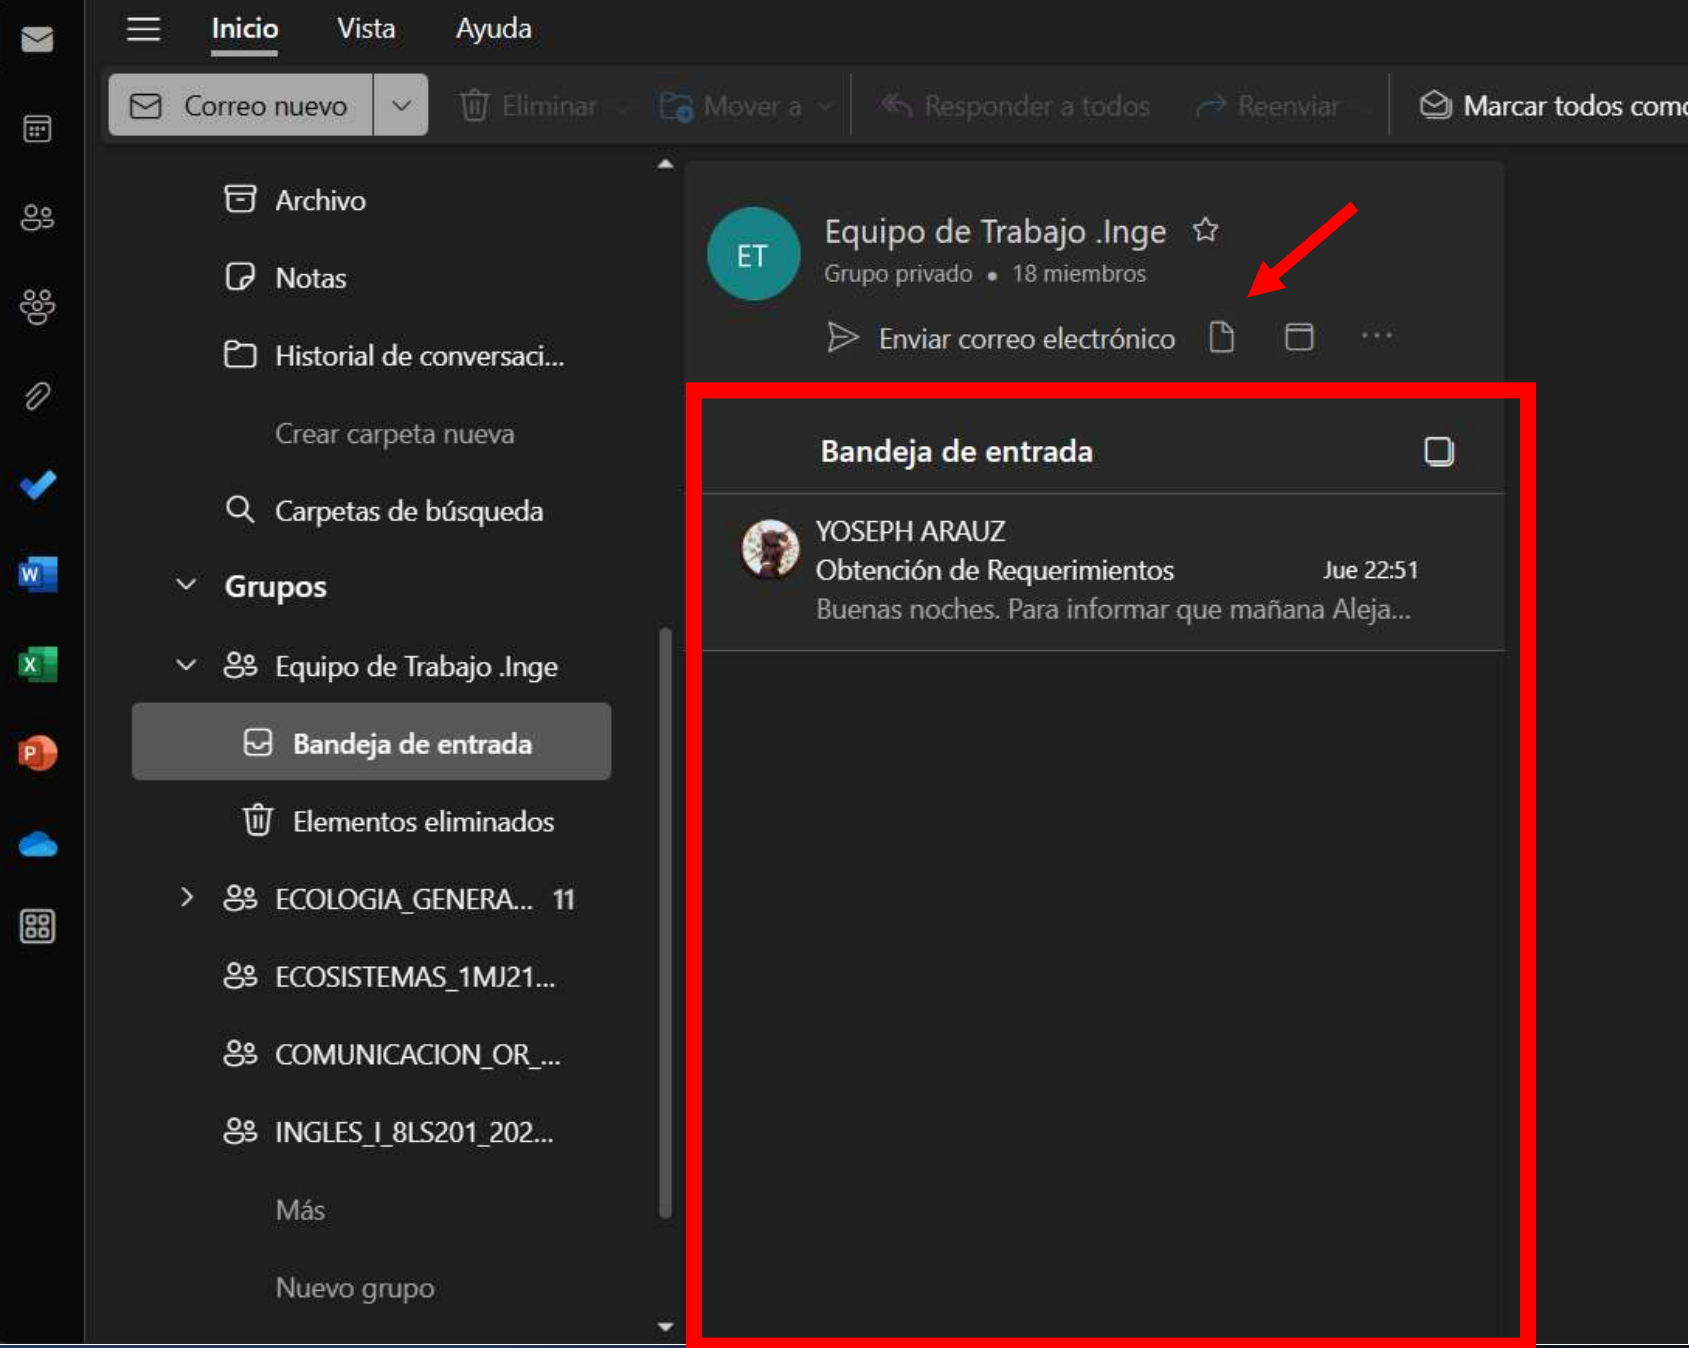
Inicio Vista Ayuda

Correo nuevo | Eliminar | Mover a | Responder a todos | Reenviar | Marcar todos como

Archivo
Notas
Historial de conversaci...
Crear carpeta nueva
Carpetas de búsqueda
Grupos
Equipo de Trabajo .Inge
Bandeja de entrada
Elementos eliminados
ECOLOGIA_GENERA... 11
ECOSISTEMAS_1MJ21...
COMUNICACION_OR_...
INGLES_I_8LS201_202...
Más
Nuevo grupo

ET
Equipo de Trabajo .Inge
Grupo privado • 18 miembros
Enviar correo electrónico ...

Bandeja de entrada

YOSEPH ARAUZ
Obtención de Requerimientos Jue 22:51
Buenas noches. Para informar que mañana Aleja...